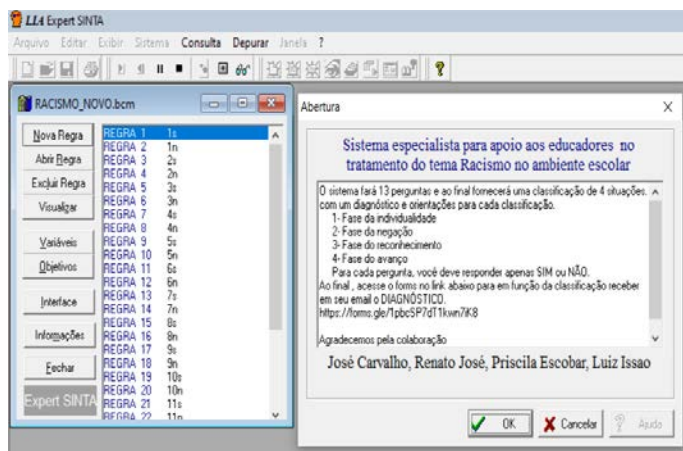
LIA Expert SINTA

Arquivo Editar Exibir Sistema Consulta Depurar Janela ?

RACISMO_NOVO.bcm

Nova Regra
Abrir Regra
Excluir Regra
Visualizar
Variáveis
Objetivos
Interface
Informações
Fechar
Expert SINTA

| | |
|---|---|
| REGRA 1 | 1s |
| REGRA 2 | 1n |
| REGRA 3 | 2s |
| REGRA 4 | 2n |
| REGRA 5 | 3s |
| REGRA 6 | 3n |
| REGRA 7 | 4s |
| REGRA 8 | 4n |
| REGRA 9 | 5s |
| REGRA 10 | 5n |
| REGRA 11 | 6s |
| REGRA 12 | 6n |
| REGRA 13 | 7s |
| REGRA 14 | 7n |
| REGRA 15 | 8s |
| REGRA 16 | 8n |
| REGRA 17 | 9s |
| REGRA 18 | 9n |
| REGRA 19 | 10s |
| REGRA 20 | 10n |
| REGRA 21 | 11s |
| REGRA 22 | 11n |

Abertura

Sistema especialista para apoio aos educadores no tratamento do tema Racismo no ambiente escolar

O sistema fará 13 perguntas e ao final fornecerá uma classificação de 4 situações, com um diagnóstico e orientações para cada classificação.
1- Fase da individualidade
2- Fase da negação
3- Fase do reconhecimento
4- Fase do avanço
Para cada pergunta, você deve responder apenas SIM ou NÃO.
Ao final, acesse o forms no link abaixo para em função da classificação receber em seu email o DIAGNÓSTICO.
https://forms.gle/1pbc5P7dT1kwn7iK8

Agradecemos pela colaboração

José Carvalho, Renato José, Priscila Escobar, Luiz Issao

OK Cancelar Ajuda